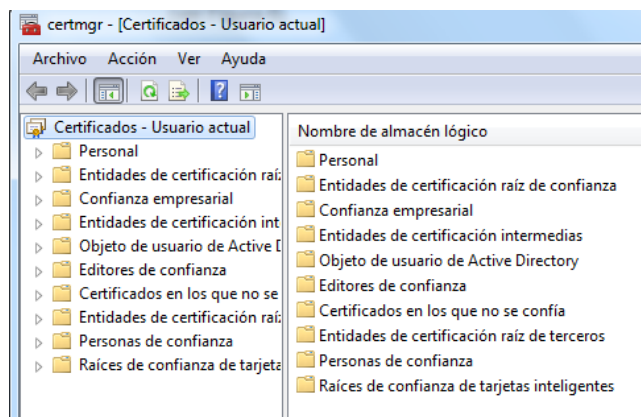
certmgr - [Certificados - Usuario actual]

Archivo Acción Ver Ayuda

Certificados - Usuario actual
Personal
Entidades de certificación raíz
Confianza empresarial
Entidades de certificación int
Objeto de usuario de Active D
Editores de confianza
Certificados en los que no se
Entidades de certificación raíz
Personas de confianza
Raíces de confianza de tarjeta

Nombre de almacén lógico
Personal
Entidades de certificación raíz de confianza
Confianza empresarial
Entidades de certificación intermedias
Objeto de usuario de Active Directory
Editores de confianza
Certificados en los que no se confía
Entidades de certificación raíz de terceros
Personas de confianza
Raíces de confianza de tarjetas inteligentes